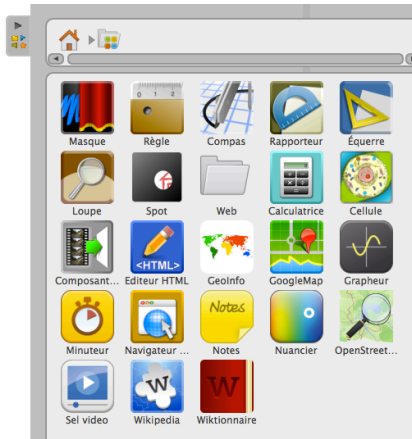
Masque
Règle
Compas
Rapporteur
Équerre
Loupe
Spot
Web
Calculatrice
Cellule
Composant...
<HTML>
Editeur HTML
GeoInfo
GoogleMap
Grapheur
Minuteur
Navigateur ...
Notes
Notes
Nuancier
OpenStreet...
Sel video
Wikipedia
Wiktionnaire